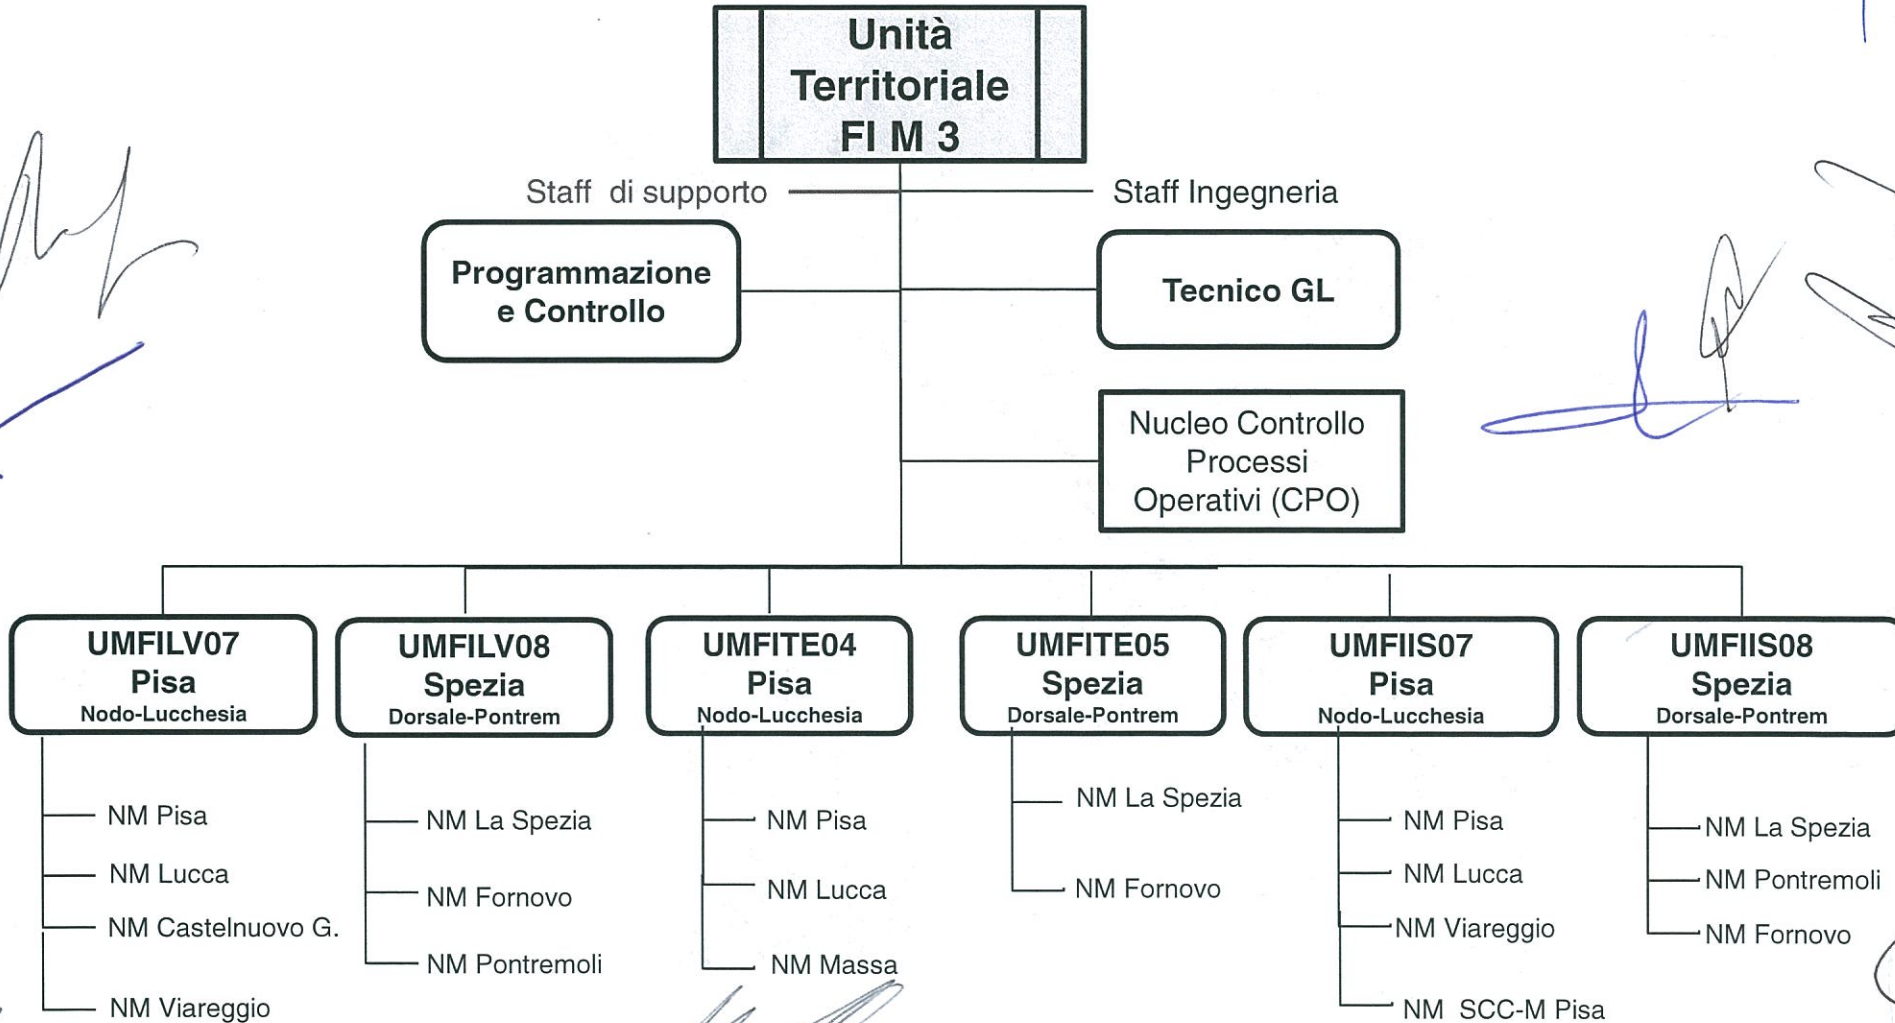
Unità Territoriale FI M 3

Staff di supporto

Staff Ingegneria

Programmazione e Controllo

Tecnico GL

Nucleo Controllo Processi Operativi (CPO)

UMFILV07
Pisa
Nodo-Lucchesia

NM Pisa
NM Lucca
NM Castelnuovo G.
NM Viareggio

UMFILV08
Spezia
Dorsale-Pontrem

NM La Spezia
NM Fornovo
NM Pontremoli

UMFITE04
Pisa
Nodo-Lucchesia

NM Pisa
NM Lucca
NM Massa

UMFITE05
Spezia
Dorsale-Pontrem

NM La Spezia
NM Fornovo

UMFIIS07
Pisa
Nodo-Lucchesia

NM Pisa
NM Lucca
NM Viareggio
NM SCC-M Pisa

UMFIIS08
Spezia
Dorsale-Pontrem

NM La Spezia
NM Pontremoli
NM Fornovo